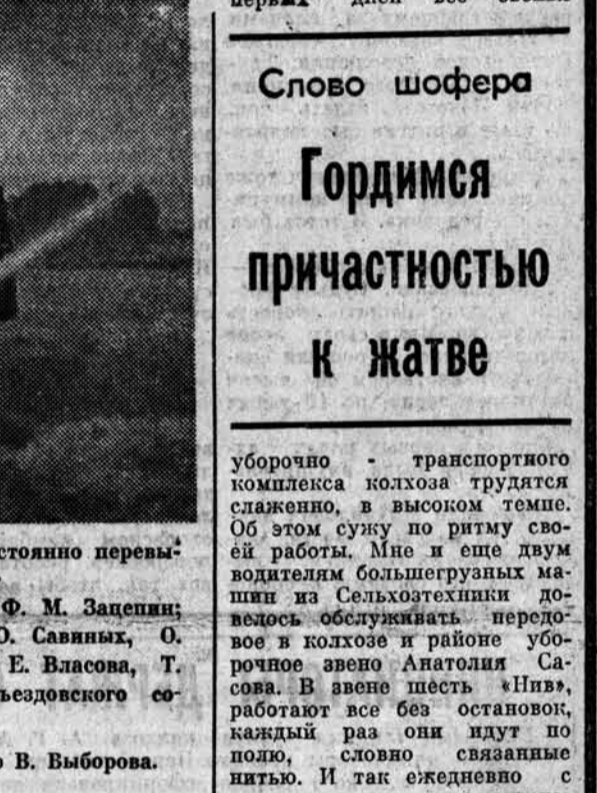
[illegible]

Слово шофера

Гордимся причастностью к жатве

уборочно - транспортного комплекса колхоза трудятся слаженно, в высоком темпе. Об этом сужу по ритму своей работы. Мне и еще двум водителям большегрузных машин из Сельхозтехники довелось обслуживать передовое в колхозе и районе уборочное звено Анатолия Сасова. В звене шесть «Нив», работают все без остановок, каждый раз они идут по полю, словно связанные нитью. И так ежедневно с

стоянно перевы-

Ф. М. Зацепин; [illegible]. Савиных, О. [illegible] Е. Власова, Т. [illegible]ьездовского со-

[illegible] В. Выборова.